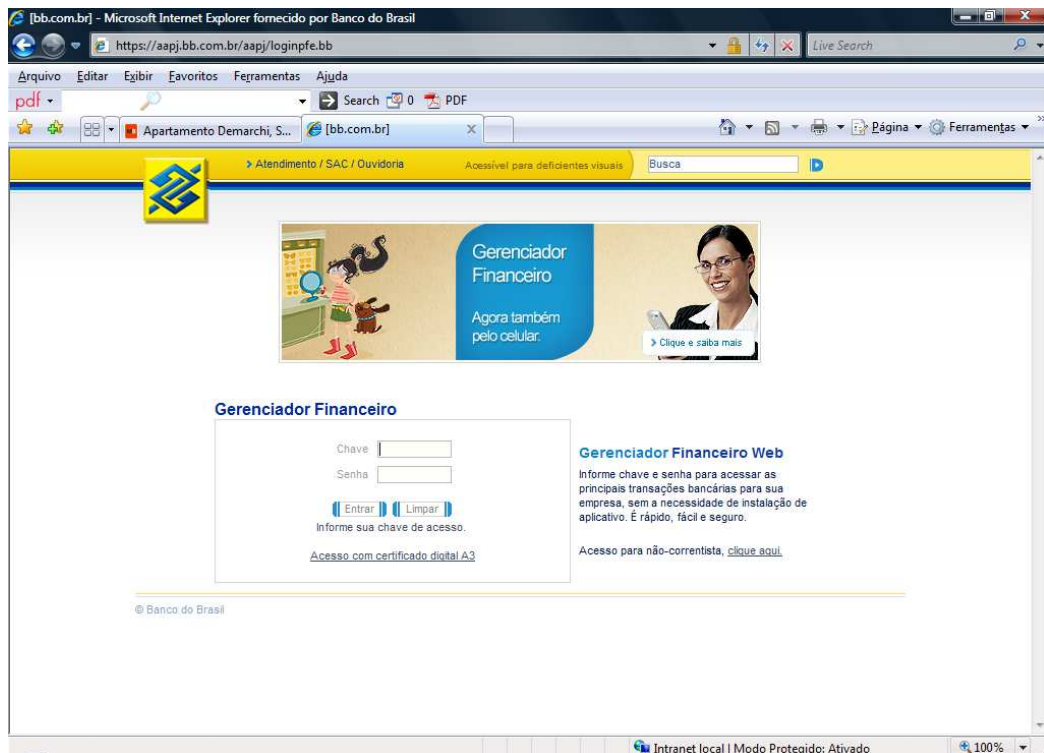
[bb.com.br] - Microsoft Internet Explorer fornecido por Banco do Brasil

https://aapj.bb.com.br/aapj/loginpfe.bb

Live Search

Arquivo Editar Exibir Favoritos Ferramentas Ajuda

pdf

Search 0 PDF

Apartamento Demarchi, S...

[bb.com.br]

Página Ferramentas

> Atendimento / SAC / Ouvidoria

Acessível para deficientes visuais

Busca

Gerenciador Financeiro

Agora também pelo celular.

> Clique e saiba mais

Gerenciador Financeiro

Chave

Senha

Entrar Limpar

Informe sua chave de acesso.

Acesso com certificado digital A3

Gerenciador Financeiro Web

Informe chave e senha para acessar as principais transações bancárias para sua empresa, sem a necessidade de instalação de aplicativo. É rápido, fácil e seguro.

Acesso para não-correntista, clique aqui.

© Banco do Brasil

Intranet local | Modo Protegido: Ativado

100%